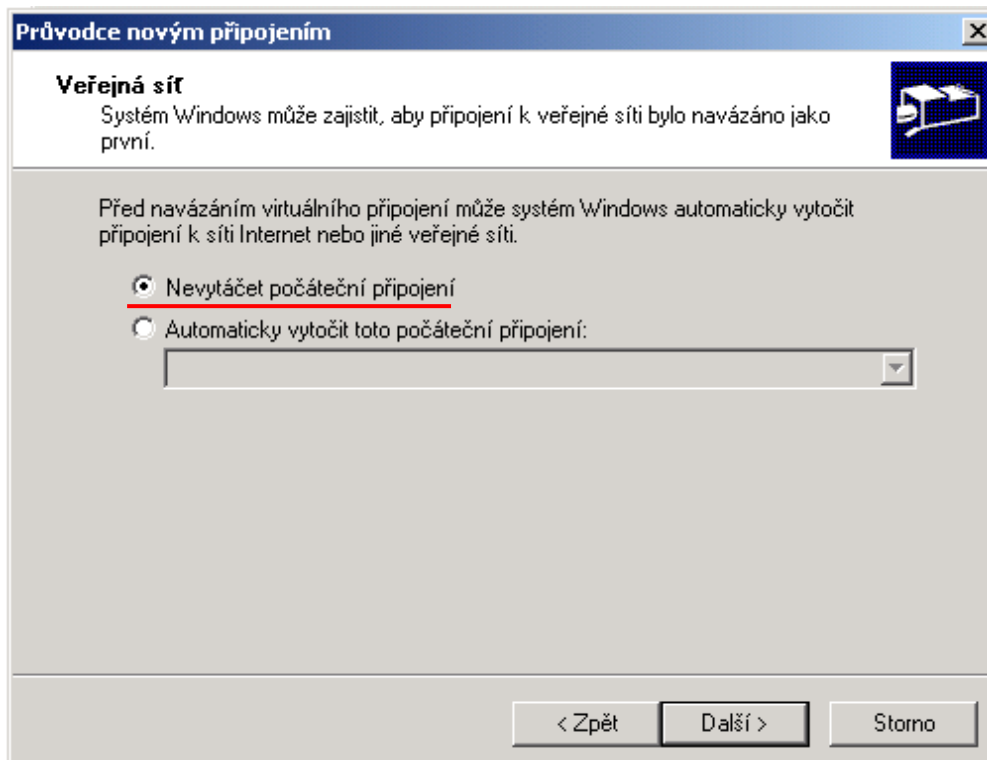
Průvodce novým připojením

Veřejná síť
Systém Windows může zajistit, aby připojení k veřejné síti bylo navázáno jako první.

Před navázáním virtuálního připojení může systém Windows automaticky vytočit připojení k síti Internet nebo jiné veřejné síti.

Nevytáčet počáteční připojení

Automaticky vytočit toto počáteční připojení:

< Zpět
Další >
Storno